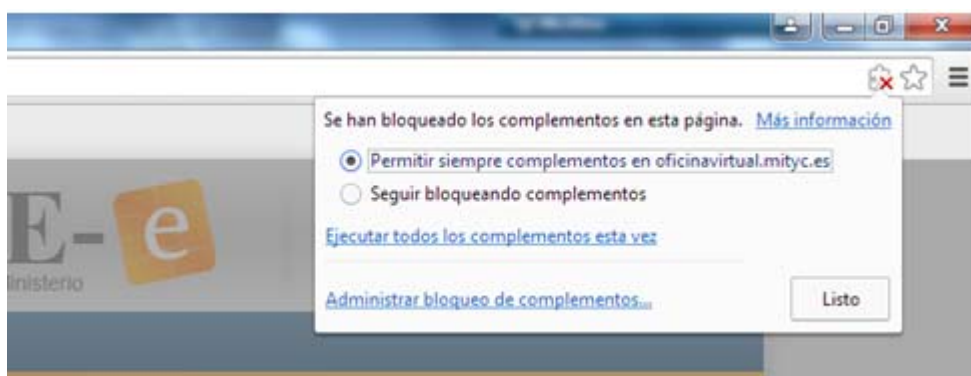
Se han bloqueado los complementos en esta página. Más información

Permitir siempre complementos en oficinavirtual.mityc.es

Seguir bloqueando complementos

Ejecutar todos los complementos esta vez

Administrar bloqueo de complementos...

Listo

E- e

inisterio